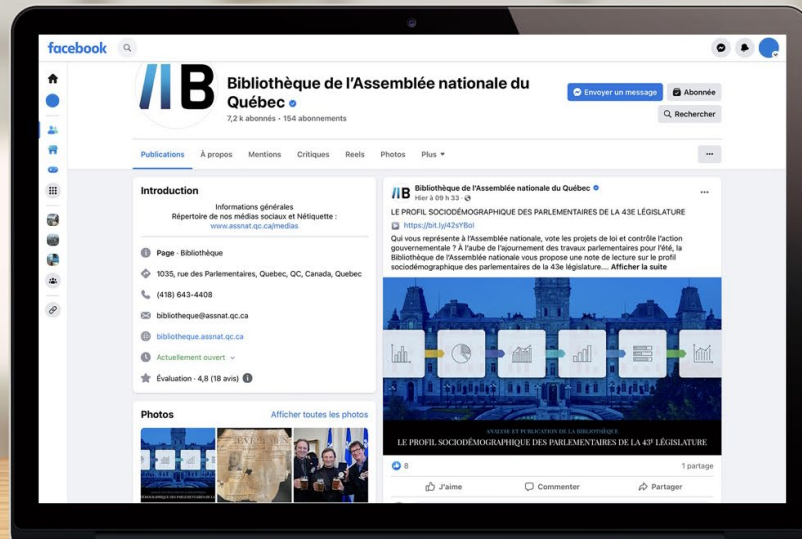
facebook

Bibliothèque de l'Assemblée nationale du Québec

7,2 k abonnés · 154 abonnements

Envoyer un message
Abonnée
Rechercher

Publications
À propos
Mentions
Critiques
Reels
Photos
Plus

...

Introduction

Informations générales
Répertoire de nos médias sociaux et Nétiquette :
www.assnat.qc.ca/medias

Page · Bibliothèque

1035, rue des Parlementaires, Quebec, QC, Canada, Quebec

(418) 643-4408

bibliotheque@assnat.qc.ca

bibliotheque.assnat.qc.ca

Actuellement ouvert

Évaluation · 4,8 (18 avis)

Photos

Afficher toutes les photos

Bibliothèque de l'Assemblée nationale du Québec
Hier à 09 h 33 ·

LE PROFIL SOCIODÉMOGRAPHIQUE DES PARLEMENTAIRES DE LA 43E LÉGISLATURE

https://bit.ly/42sYBol

Qui vous représente à l'Assemblée nationale, vote les projets de loi et contrôle l'action gouvernementale ? À l'aube de l'ajournement des travaux parlementaires pour l'été, la Bibliothèque de l'Assemblée nationale vous propose une note de lecture sur le profil sociodémographique des parlementaires de la 43e législature.... Afficher la suite

ANALYSE ET PUBLICATION DE LA BIBLIOTHÈQUE
LE PROFIL SOCIODÉMOGRAPHIQUE DES PARLEMENTAIRES DE LA 43$^e$ LÉGISLATURE

8

1 partage

J'aime
Commenter
Partager